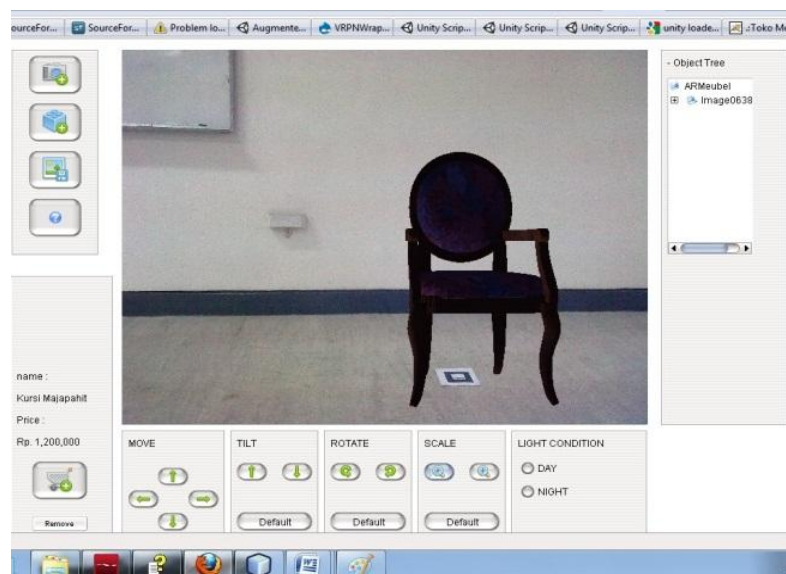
ourceFor... SourceFor... Problem lo... Augmente... VRPNWrap... Unity Scrip... Unity Scrip... Unity Scrip... unity loade... Toko M

Object Tree
ARMeubel
Image0638

name :
Kursi Majapahit
Price :
Rp. 1,200,000

Remove

MOVE

TILT

Default

ROTATE

Default

SCALE

Default

LIGHT CONDITION

DAY

NIGHT